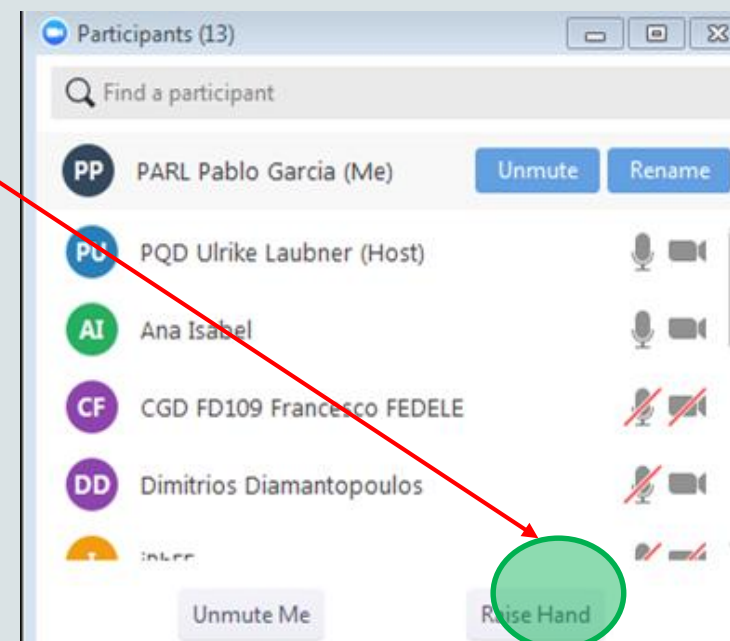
Participants (13)

Find a participant

PP PARL Pablo Garcia (Me) Unmute Rename

PU PQD Ulrike Laubner (Host)

AI Ana Isabel

CF CGD FD109 Francesco FEDELE

DD Dimitrios Diamantopoulos

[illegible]

Unmute Me Raise Hand